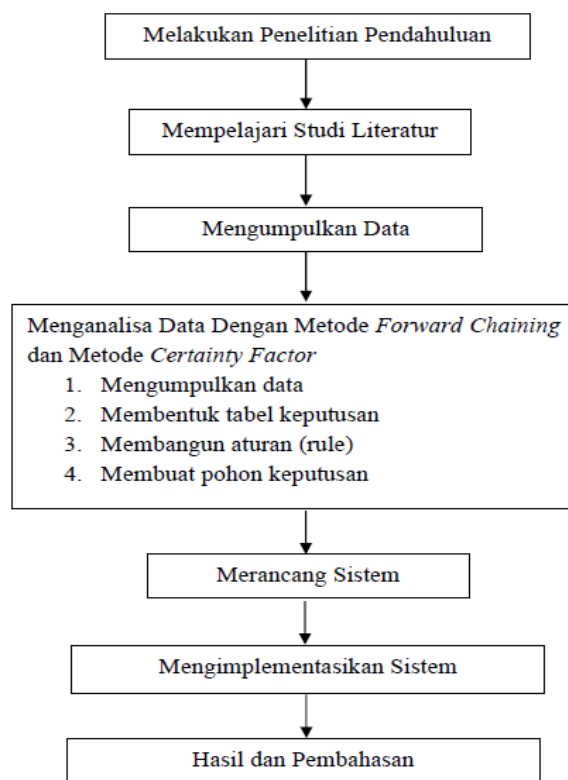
Melakukan Penelitian Pendahuluan

Mempelajari Studi Literatur

Mengumpulkan Data

Menganalisa Data Dengan Metode *Forward Chaining* dan Metode *Certainty Factor*
1. Mengumpulkan data
2. Membentuk tabel keputusan
3. Membangun aturan (rule)
4. Membuat pohon keputusan

Merancang Sistem

Mengimplementasikan Sistem

Hasil dan Pembahasan